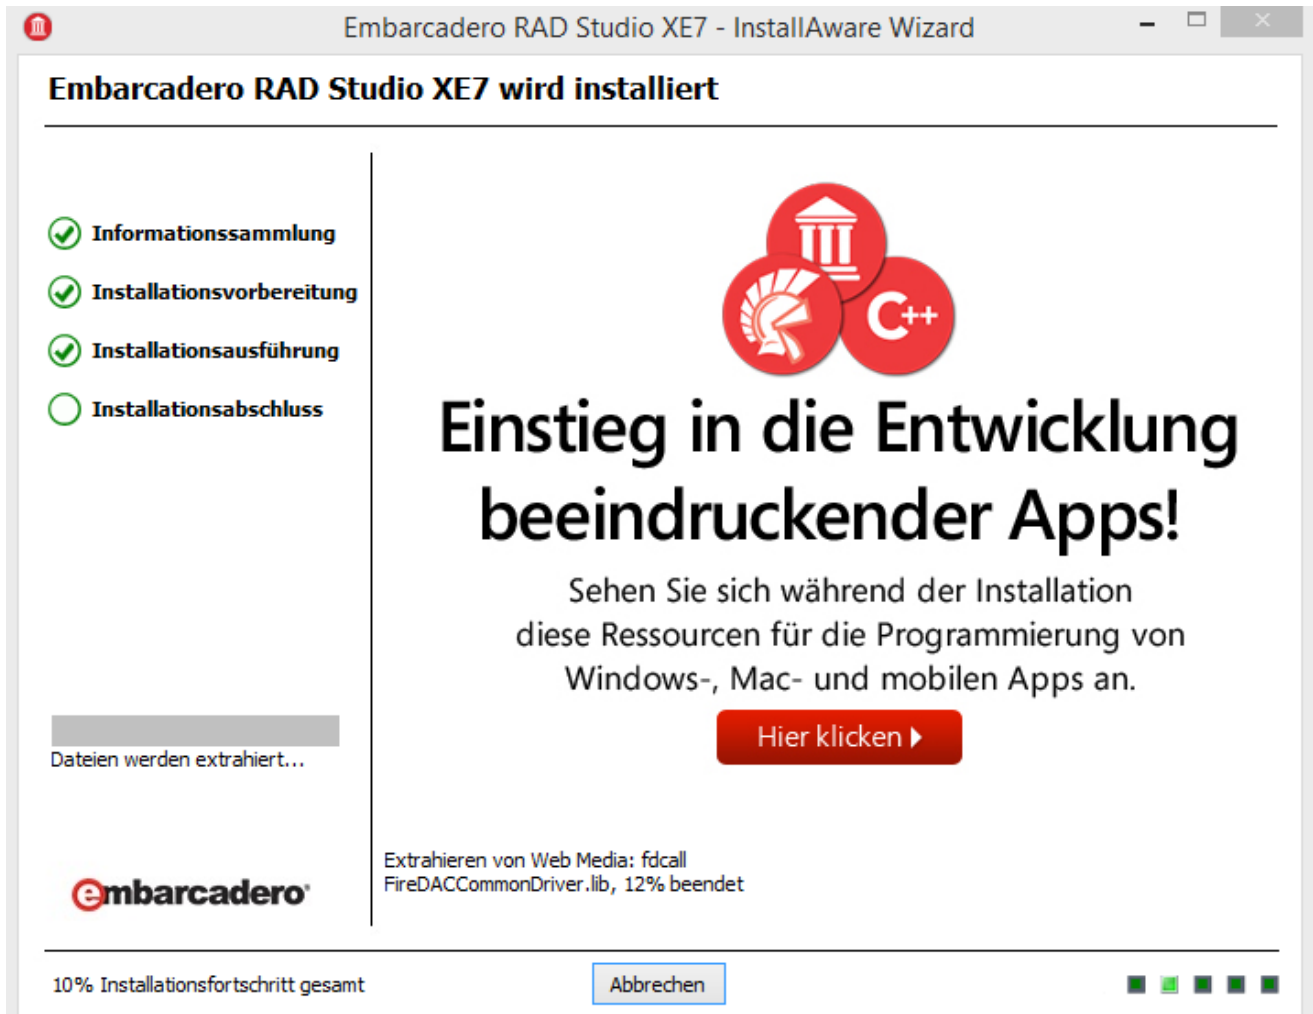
Embarcadero RAD Studio XE7 - InstallAware Wizard

Embarcadero RAD Studio XE7 wird installiert

Informationssammlung

Installationsvorbereitung

Installationsausführung

Installationsabschluss

C++

Einstieg in die Entwicklung beeindruckender Apps!

Sehen Sie sich während der Installation diese Ressourcen für die Programmierung von Windows-, Mac- und mobilen Apps an.

Hier klicken

Dateien werden extrahiert...

embarcadero

Extrahieren von Web Media: fdcall
FireDACCommonDriver.lib, 12% beendet

10% Installationsfortschritt gesamt

Abbrechen